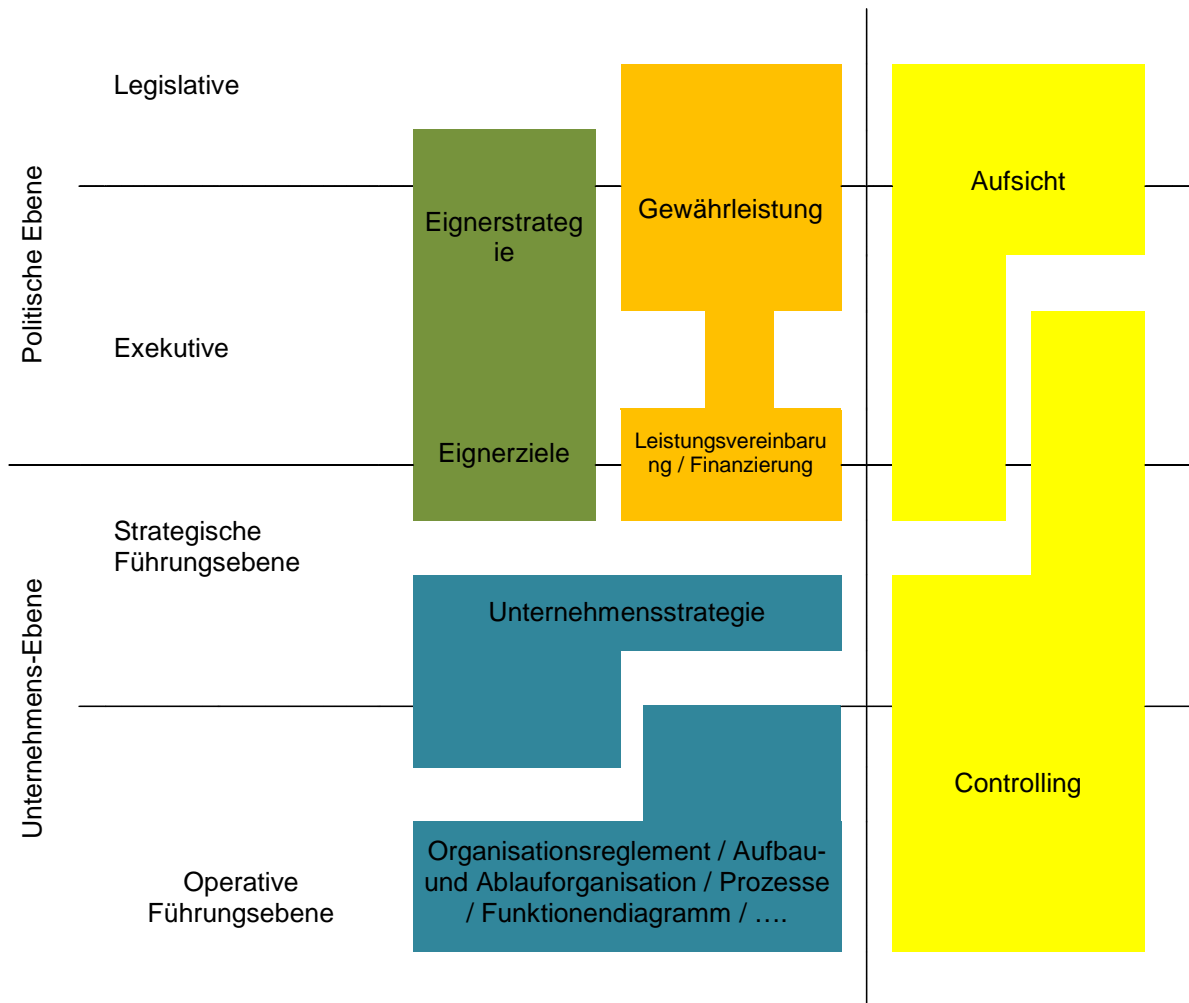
Politische Ebene

Legislative

Exekutive

Unternehmens-Ebene

Strategische Führungsebene

Operative Führungsebene

Eignerstrategie

Eignerziele

Gewährleistung

Leistungsvereinbarung / Finanzierung

Aufsicht

Unternehmensstrategie

Organisationsreglement / Aufbau- und Ablauforganisation / Prozesse / Funktionendiagramm / ….

Controlling